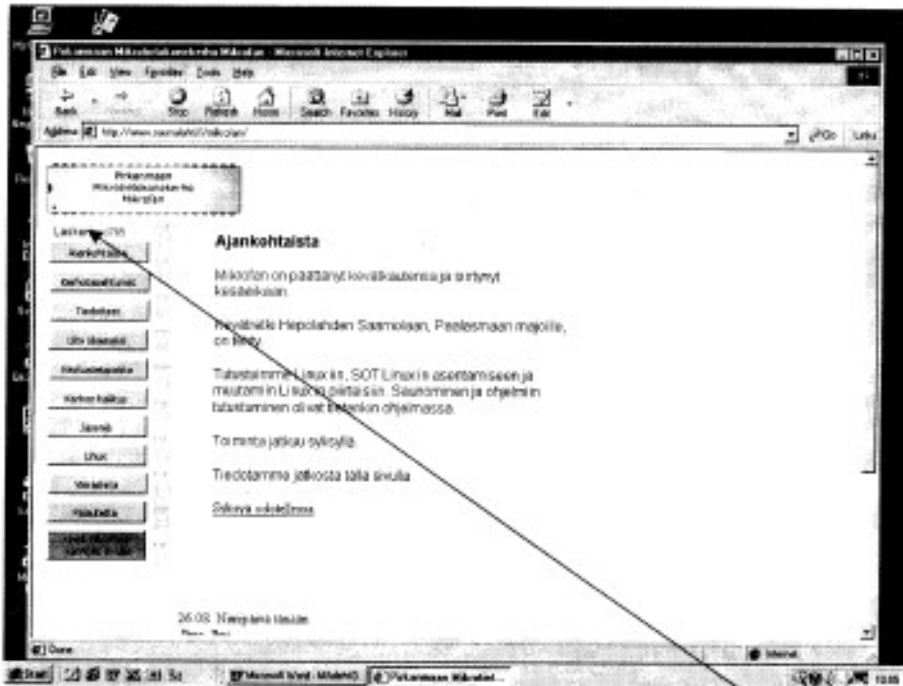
Pirkanmaan Mikrotietokonekerho Mikrofan - Microsoft Internet Explorer

File Edit View Favorites Tools Help

Back Forward Stop Refresh Home Search Favorites History Mail Print Edit

Address http://www.saunalahti.fi/mikrofan/

Go Links

Pirkanmaan Mikrotietokonekerho Mikrofan

Laskuri: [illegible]

Ajankohtaista

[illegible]

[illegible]

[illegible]

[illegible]

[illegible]

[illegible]

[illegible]

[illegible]

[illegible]

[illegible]

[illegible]

Mikrofan on päättänyt kevätkautensa ja siirtynyt kesälekoon.

Kevätkausi Hepolahden Saarmolaan, Paalasmaan majoille, on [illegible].

Tutustaimme Linux:iin, SOT Linux:in asentamiseen ja muutamiin Linux:in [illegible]. Saunominen ja ohjelmin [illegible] olivat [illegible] ohjelmassa.

Toiminta jatkuu syksyllä.

Tiedotamme jatkosta tällä sivulla.

Syksyä odotellessa

26.08. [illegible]

Done

Internet

Start | Microsoft Word - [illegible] | Pirkanmaan Mikrotiet...

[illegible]